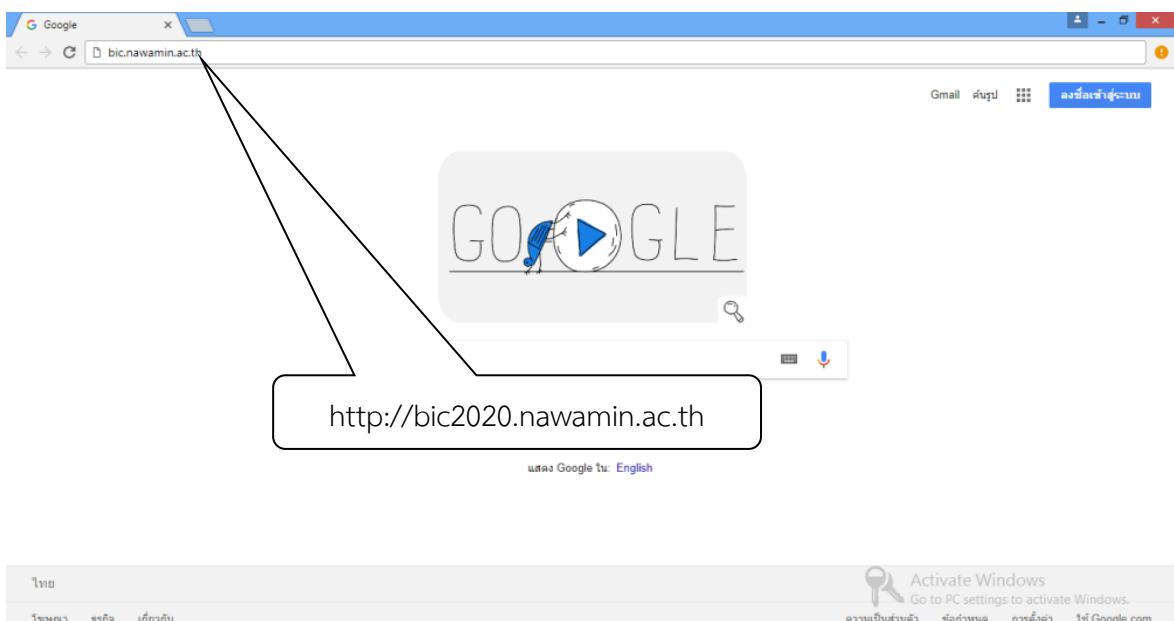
Google

bic.nawamin.ac.th

Gmail ค้นรูป ลงชื่อเข้าสู่ระบบ

GOOGLE

http://bic2020.nawamin.ac.th

แสดง Google ใน: English

ไทย

Activate Windows
Go to PC settings to activate Windows.

โฆษณา ธุรกิจ เกี่ยวกับ ความเป็นส่วนตัว ข้อกำหนด การตั้งค่า ใช้ Google.com